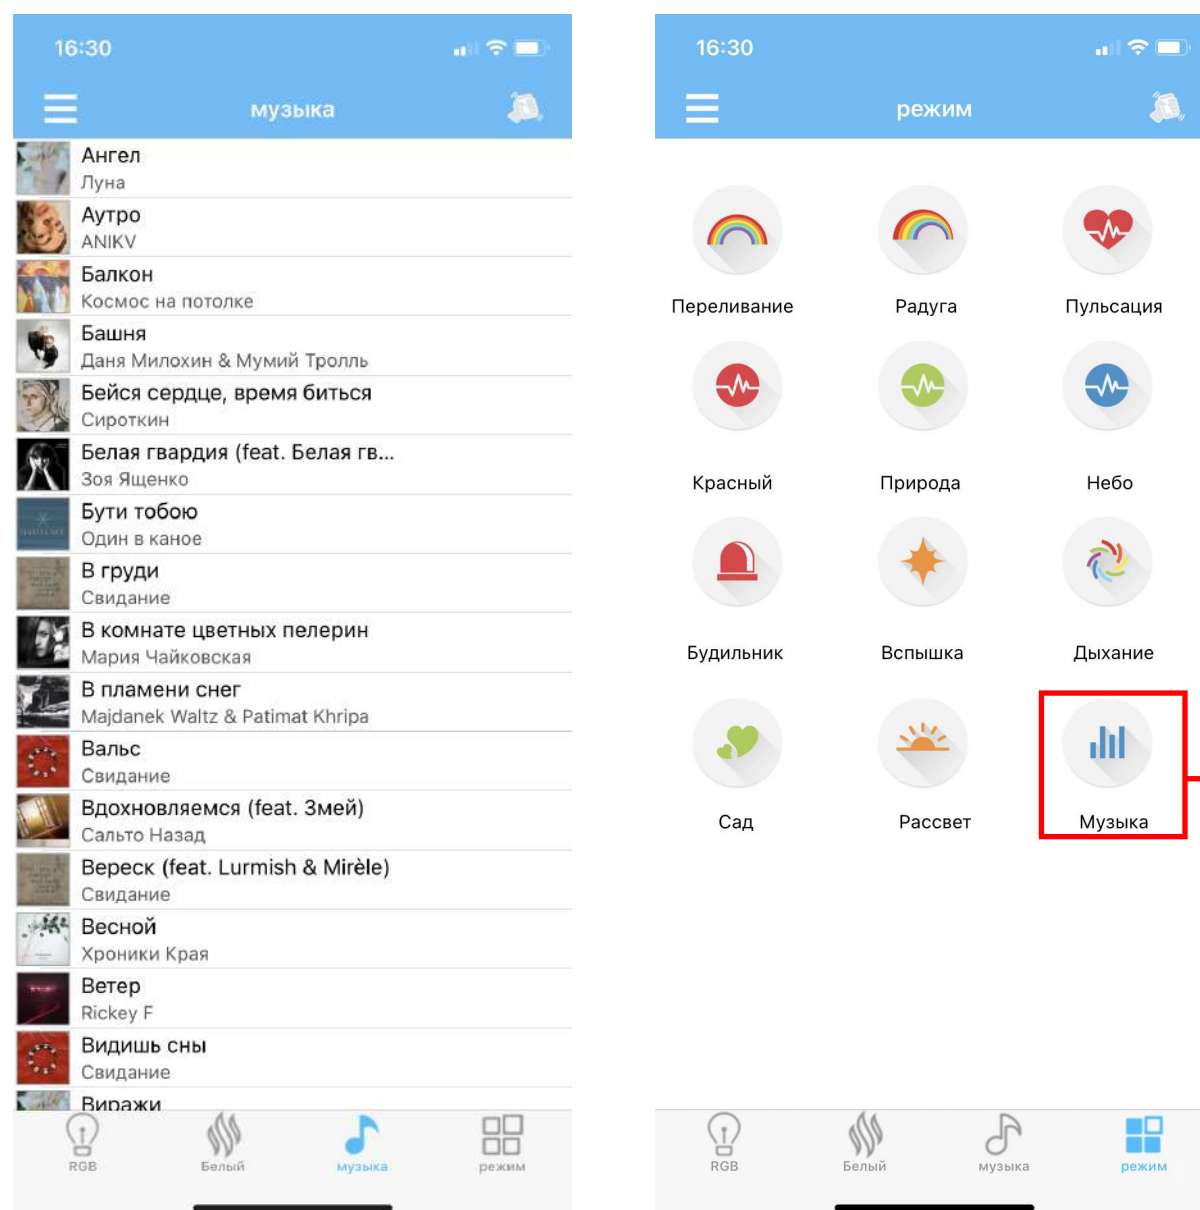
16:30

музыка

Ангел
Луна

Аутро
ANIKV

Балкон
Космос на потолке

Башня
Даня Милохин & Мумий Тролль

Бейся сердце, время биться
Сироткин

Белая гвардия (feat. Белая гв...
Зоя Ященко

Бути тобою
Один в каное

В груди
Свидание

В комнате цветных пелерин
Мария Чайковская

В пламени снег
Majdanek Waltz & Patimat Khripa

Вальс
Свидание

Вдохновляемся (feat. Змей)
Сальто Назад

Вереск (feat. Lurmish & Mirèle)
Свидание

Весной
Хроники Края

Ветер
Rickey F

Видишь сны
Свидание

Виражи

RGB Белый музыка режим

16:30

режим

Переливание Радуга Пульсация

Красный Природа Небо

Будильник Вспышка Дыхание

Сад Рассвет Музыка

RGB Белый музыка режим